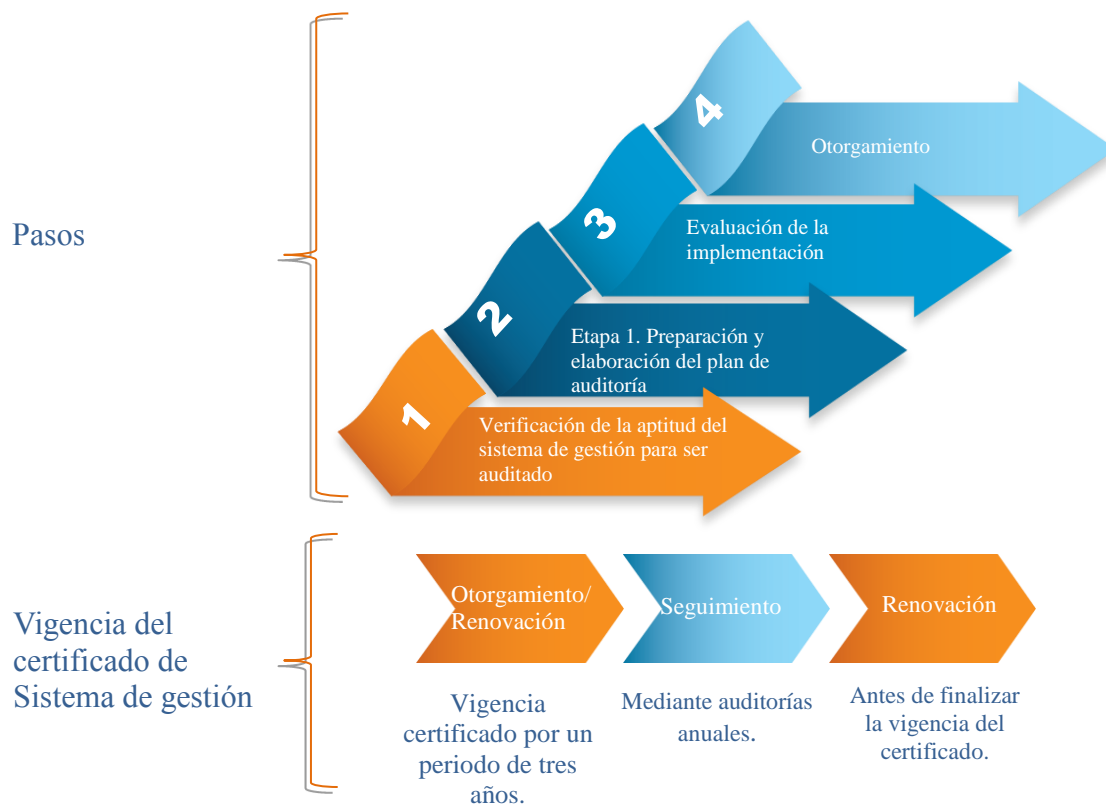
Pasos

4
Otorgamiento

3
Evaluación de la implementación

2
Etapa 1. Preparación y elaboración del plan de auditoría

1
Verificación de la aptitud del sistema de gestión para ser auditado

Vigencia del certificado de Sistema de gestión

Otorgamiento/ Renovación

Seguimiento

Renovación

Vigencia certificado por un periodo de tres años.

Mediante auditorías anuales.

Antes de finalizar la vigencia del certificado.